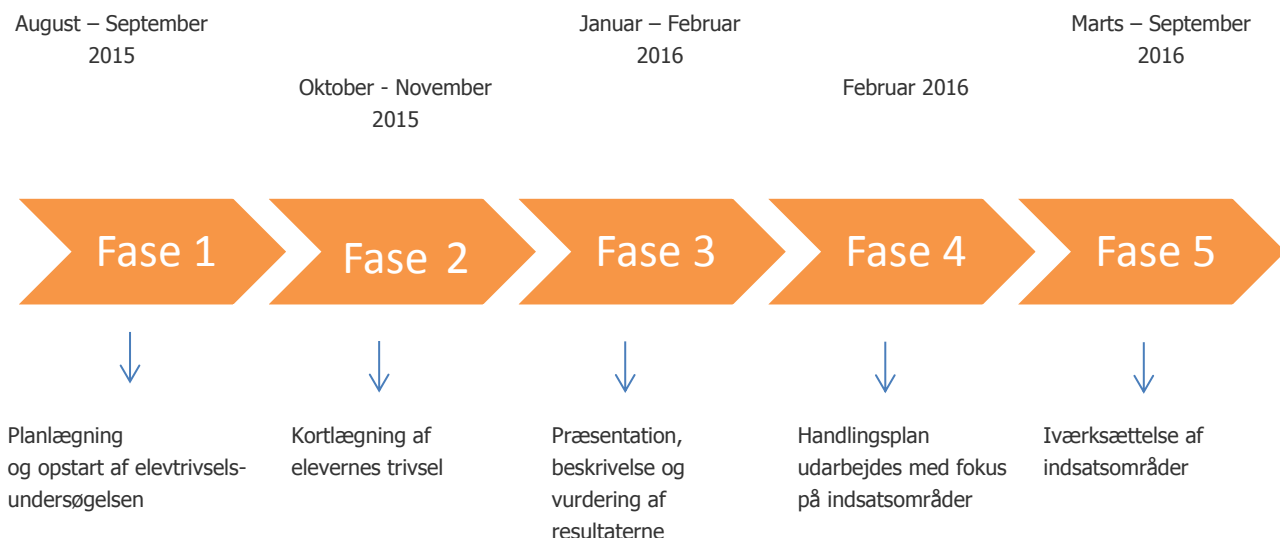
August – September 2015

Oktober - November 2015

Januar – Februar 2016

Februar 2016

Marts – September 2016

Fase 1

Fase 2

Fase 3

Fase 4

Fase 5

Planlægning og opstart af elevtrivsels-undersøgelsen

Kortlægning af elevernes trivsel

Præsentation, beskrivelse og vurdering af resultaterne

Handlingsplan udarbejdes med fokus på indsatsområder

Iværksættelse af indsatsområder